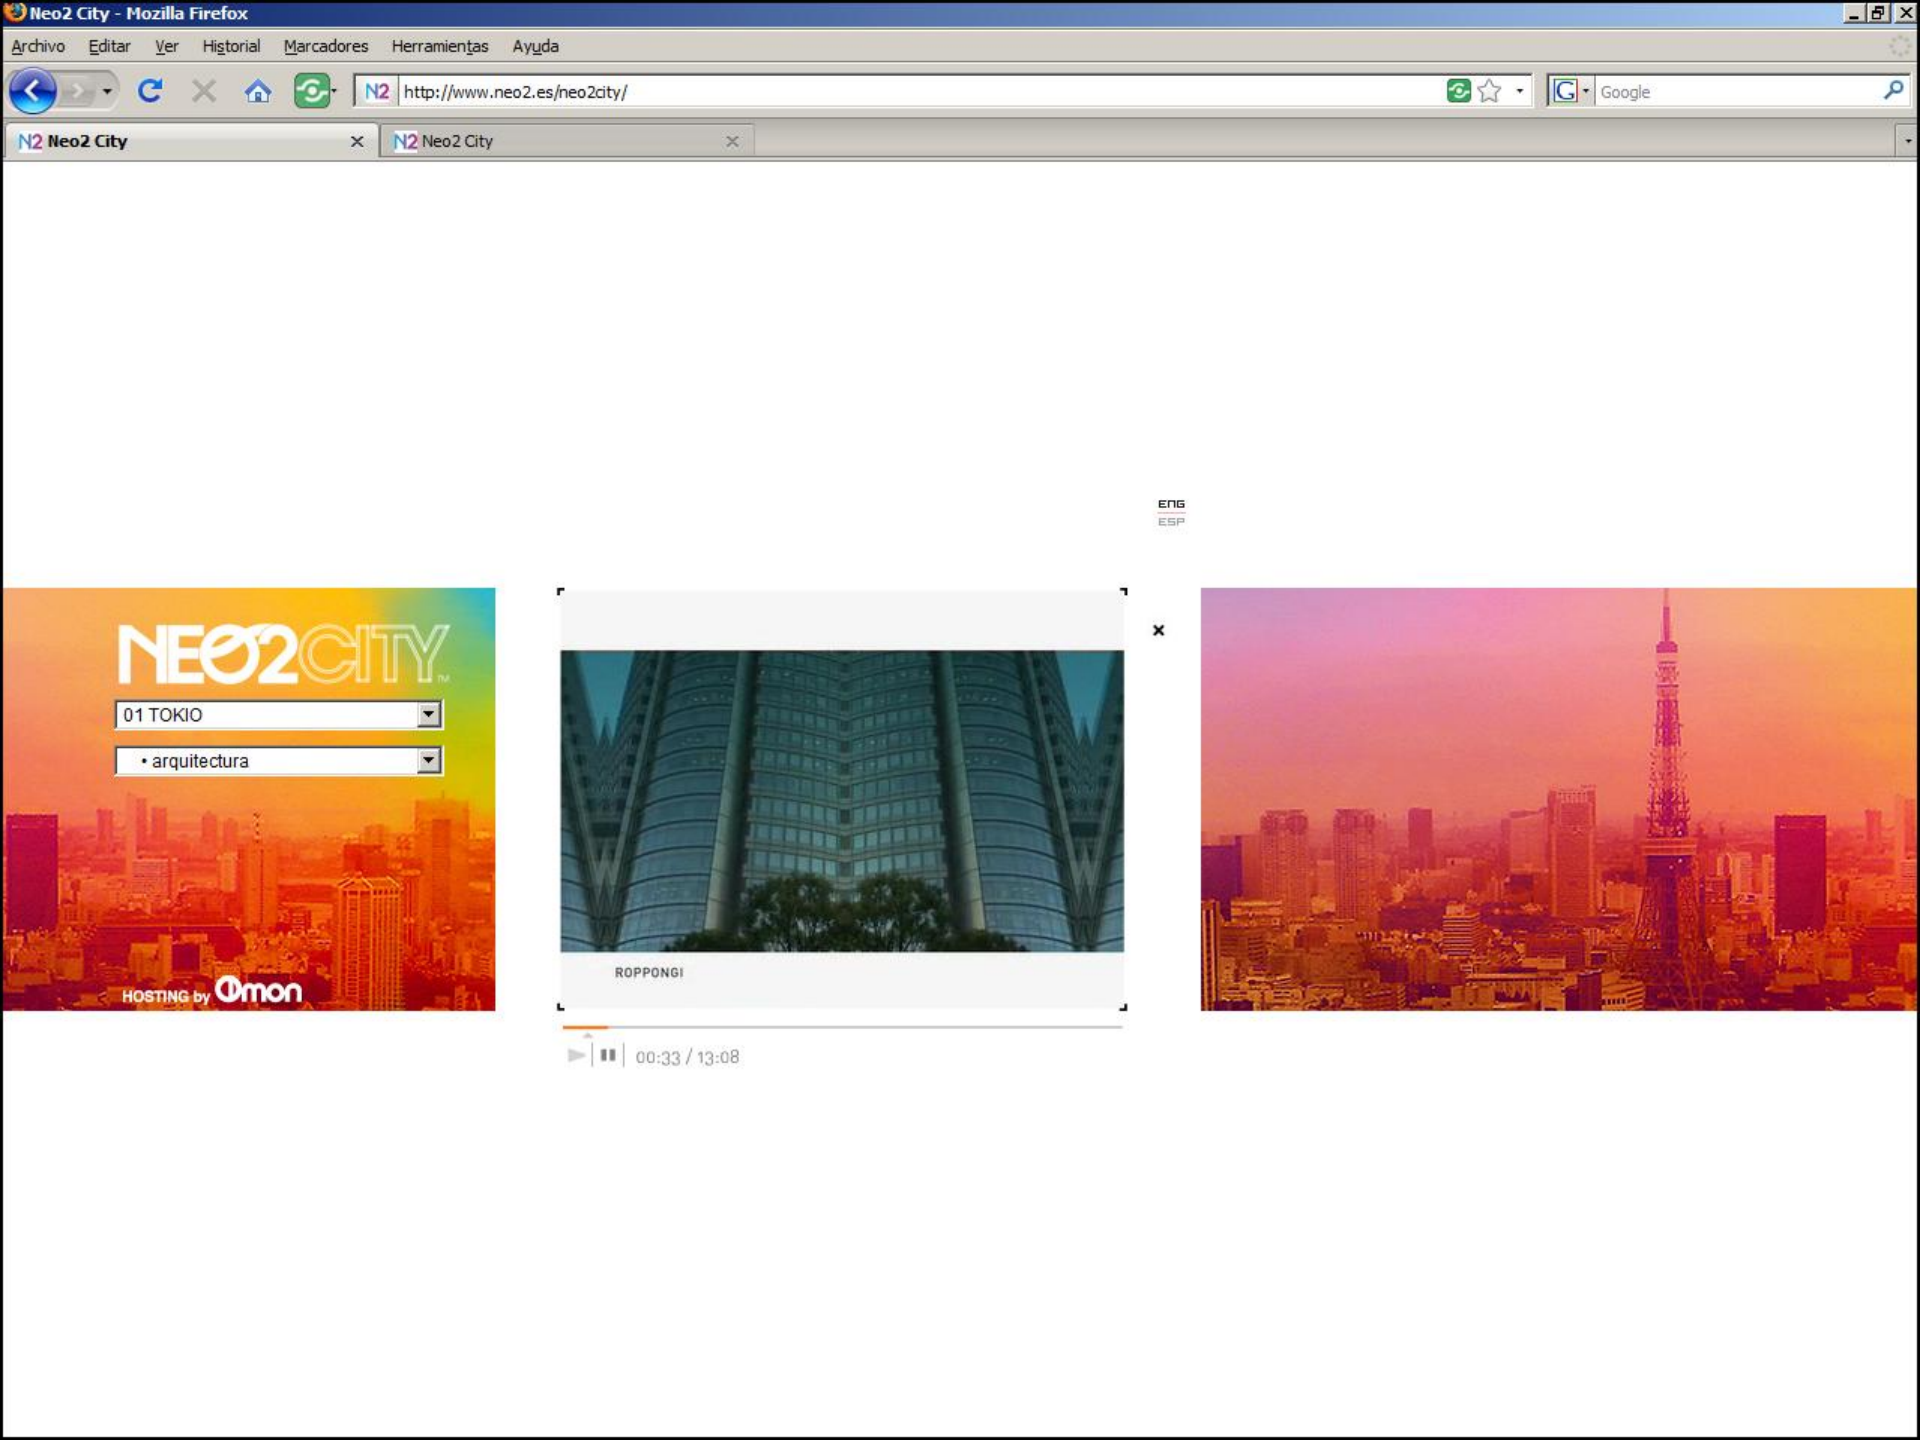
Neo2 City - Mozilla Firefox

Archivo Editar Ver Historial Marcadores Herramientas Ayuda

N2 http://www.neo2.es/neo2city/

Google

N2 Neo2 City

N2 Neo2 City

ENG
ESP

NEO2CITY TM

01 TOKIO

• arquitectura

HOSTING by Omon

×

ROPPONGI

00:33 / 13:08